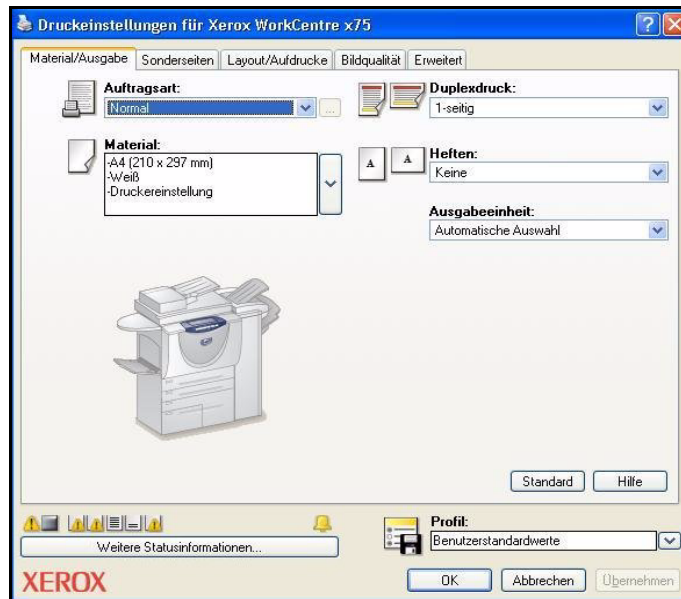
Druckeinstellungen für Xerox WorkCentre x75

Material/Ausgabe | Sonderseiten | Layout/Aufdrucke | Bildqualität | Erweitert

Auftragsart:
Normal

Material:
-A4 (210 x 297 mm)
-Weiß
-Druckereinstellung

Duplexdruck:
1-seitig

Heften:
Keine

Ausgabeeinheit:
Automatische Auswahl

Standard
Hilfe

Weitere Statusinformationen...

Profil:
Benutzerstandardwerte

XEROX

OK
Abbrechen
Übernehmen